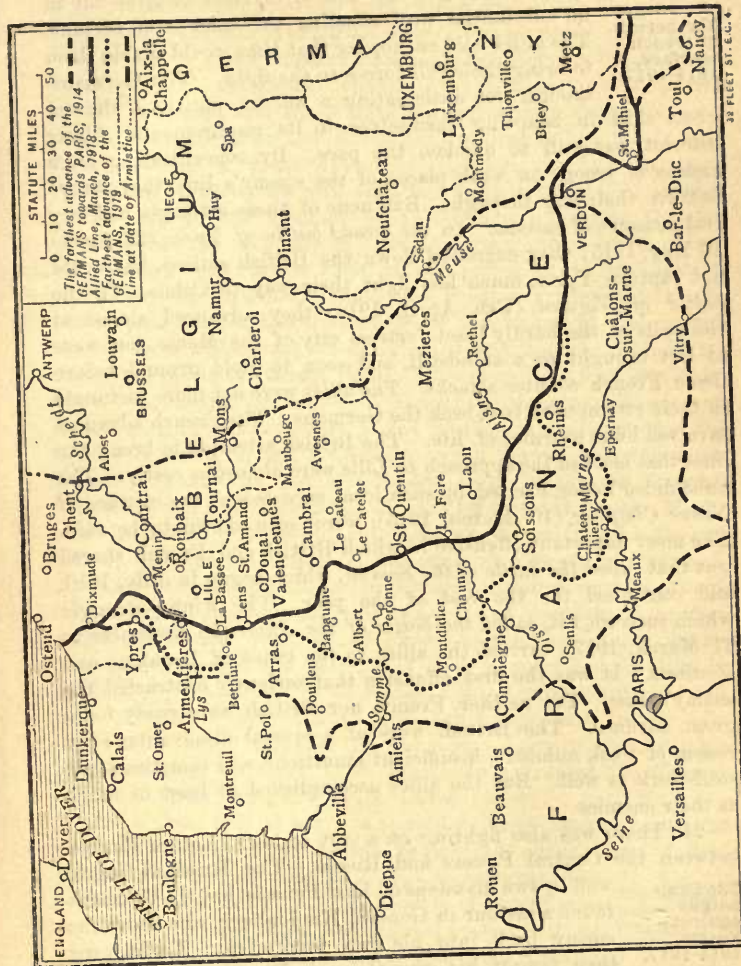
STATUTE MILES
0 10 20 30 40 50

The farthest advance of the GERMANS towards PARIS, 1914
Allied Line, March, 1918
Farthest advance of the GERMANS, 1918
Line at date of Armistice

GERMANY
Aix-la Chappelle
Spa
LIEGE
Huy
LUXEMBURG
Luxemburg
Thionville
Metz
Briey
Montmedy
Neufchateau
Dinant
Namur
Sedan
Meuse
St. Mihiel
Toul
Nancy
VERDUN
Bar-le-Duc
Chalons-sur-Marne
Vitry
ANTWERP
Louvain
BRUSSELS
BELGIUM
Charleroi
Mezieres
Rethel
Aisne
Rheims
Epernay
Marne
Scheldt
Alost
Ghent
Bruges
Mons
Maubeuge
Avesnes
Courtrai
Roubaix
Tournai
Menin
LILLE
St. Amand
Douai
Valenciennes
Cambrai
Le Cateau
Le Catelet
St. Quentin
La Fere
Laon
Soissons
Chateau Thierry
Meaux
PARIS
FRANCE
Dixmude
Ostend
Ypres
Armentieres
La Bassee
Lens
Lys
Bethune
Arras
St. Pol
Doullens
Bapaume
Albert
Peronne
Somme
Chauny
Montdidier
Compiegne
Oise
Senlis
Amiens
Beauvais
Versailles
Seine
Rouen
Dunkerque
Calais
St. Omer
Montreuil
Abbeville
Dieppe
Boulogne
Dover
ENGLAND
STRAIT OF DOVER
32 FLEET ST. E.C.4